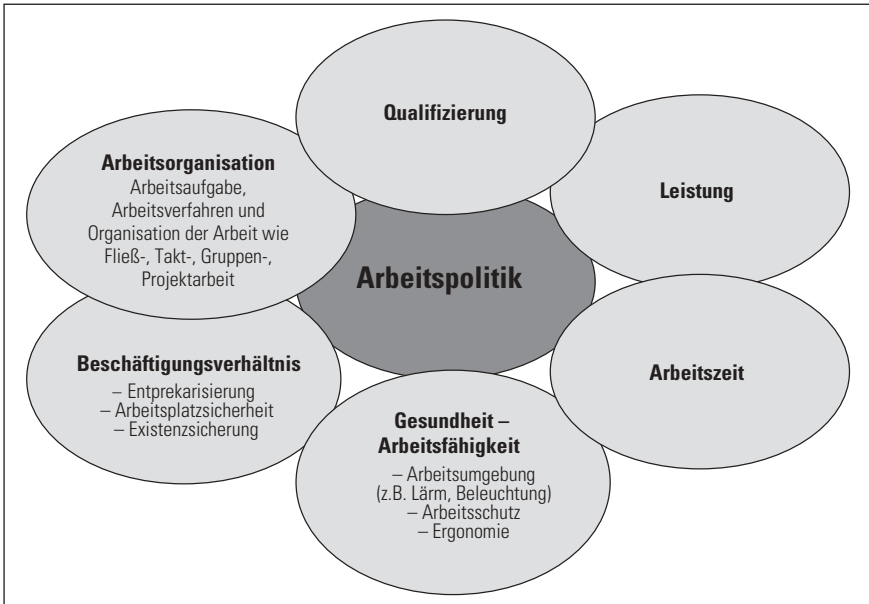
Qualifizierung

Arbeitsorganisation
Arbeitsaufgabe, Arbeitsverfahren und Organisation der Arbeit wie Fließ-, Takt-, Gruppen-, Projektarbeit

Leistung

Arbeitspolitik

Beschäftigungsverhältnis
– Entprekarisierung
– Arbeitsplatzsicherheit
– Existenzsicherung

Arbeitszeit

Gesundheit – Arbeitsfähigkeit
– Arbeitsumgebung (z.B. Lärm, Beleuchtung)
– Arbeitsschutz
– Ergonomie